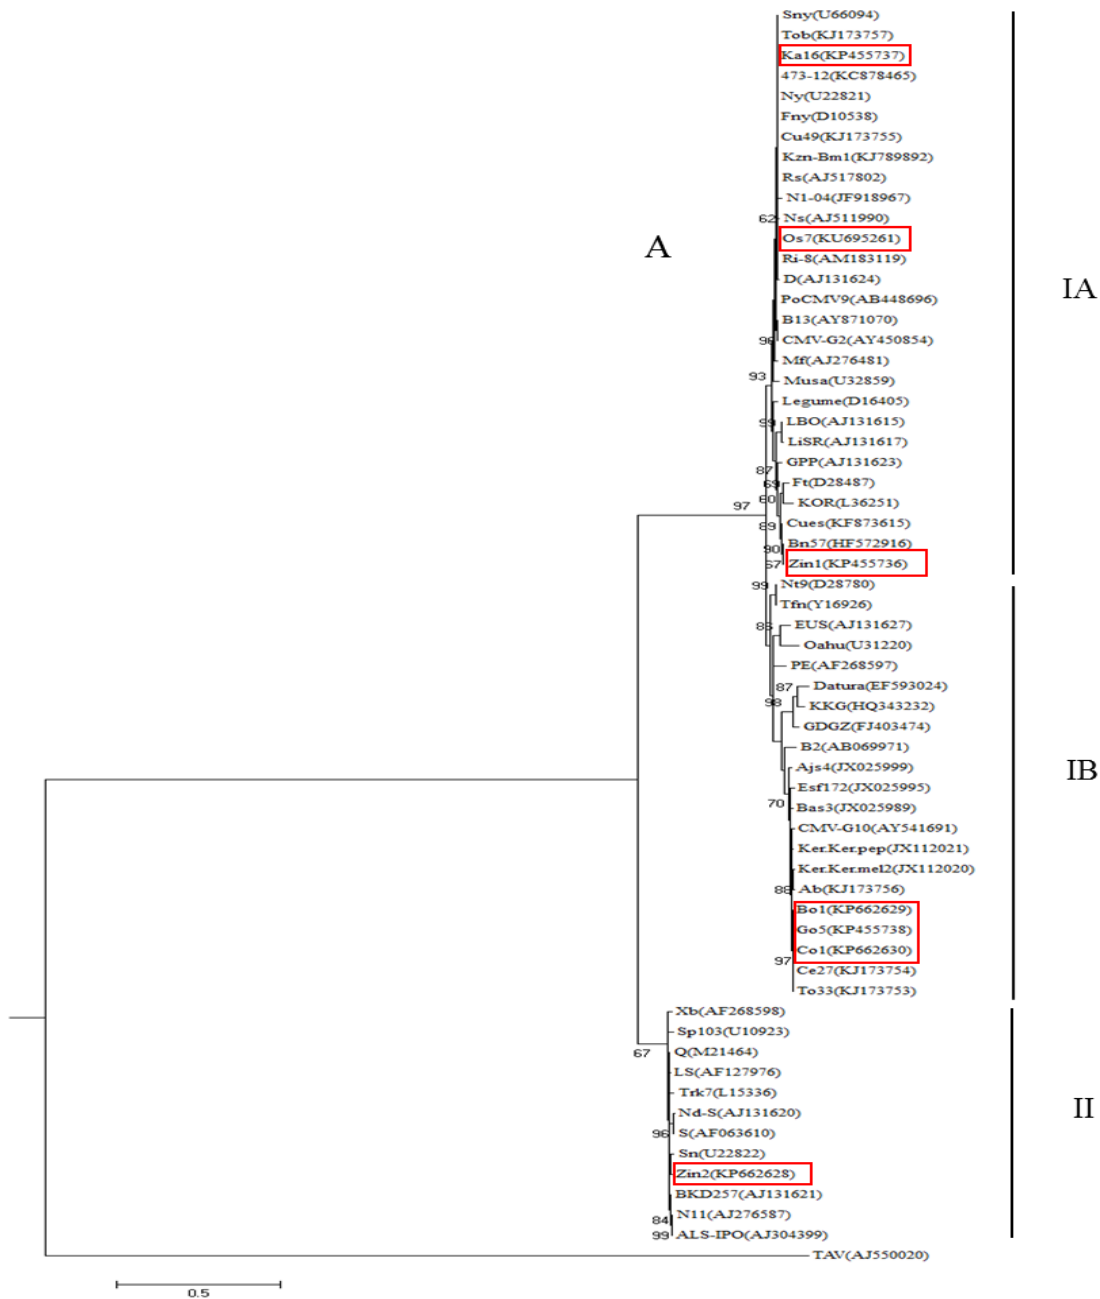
Sny(U66094)
Tob(KJ173757)
Ka16(KP455737)
473-12(KC878465)
Ny(U22821)
Fny(D10538)
Cu49(KJ173755)
Kzn-Bm1(KJ789892)
Rs(AJ517802)
N1-04(JF918967)
62 Ns(AJ511990)
Os7(KU695261)
Ri-8(AM183119)
D(AJ131624)
PoCMV9(AB448696)
B13(AY871070)
96 CMV-G2(AY450854)
Mf(AJ276481)
93 Musa(U32859)
Legume(D16405)
99 LBO(AJ131615)
LiSR(AJ131617)
87 GPP(AJ131623)
69 Ft(D28487)
60 KOR(L36251)
89 Cues(KF873615)
Bn57(HF572916)
97 90
57 Zin1(KP455736)
99 Nt9(D28780)
Tfn(Y16926)
85 EUS(AJ131627)
Oahu(U31220)
PE(AF268597)
87 Datura(EF593024)
KKG(HQ343232)
98 GDGZ(FJ403474)
B2(AB069971)
Ajs4(JX025999)
Esf172(JX025995)
70 Bas3(JX025989)
CMV-G10(AY541691)
Ker.Ker.pep(JX112021)
Ker.Ker.mel2(JX112020)
88 Ab(KJ173756)
Bo1(KP662629)
Go5(KP455738)
Co1(KP662630)
97 Ce27(KJ173754)
To33(KJ173753)
Xb(AF268598)
Sp103(U10923)
67 Q(M21464)
LS(AF127976)
Trk7(L15336)
Nd-S(AJ131620)
96 S(AF063610)
Sn(U22822)
Zin2(KP662628)
BKD257(AJ131621)
84 N11(AJ276587)
99 ALS-IPO(AJ304399)
TAV(AJ550020)
A
IA
IB
II
0.5